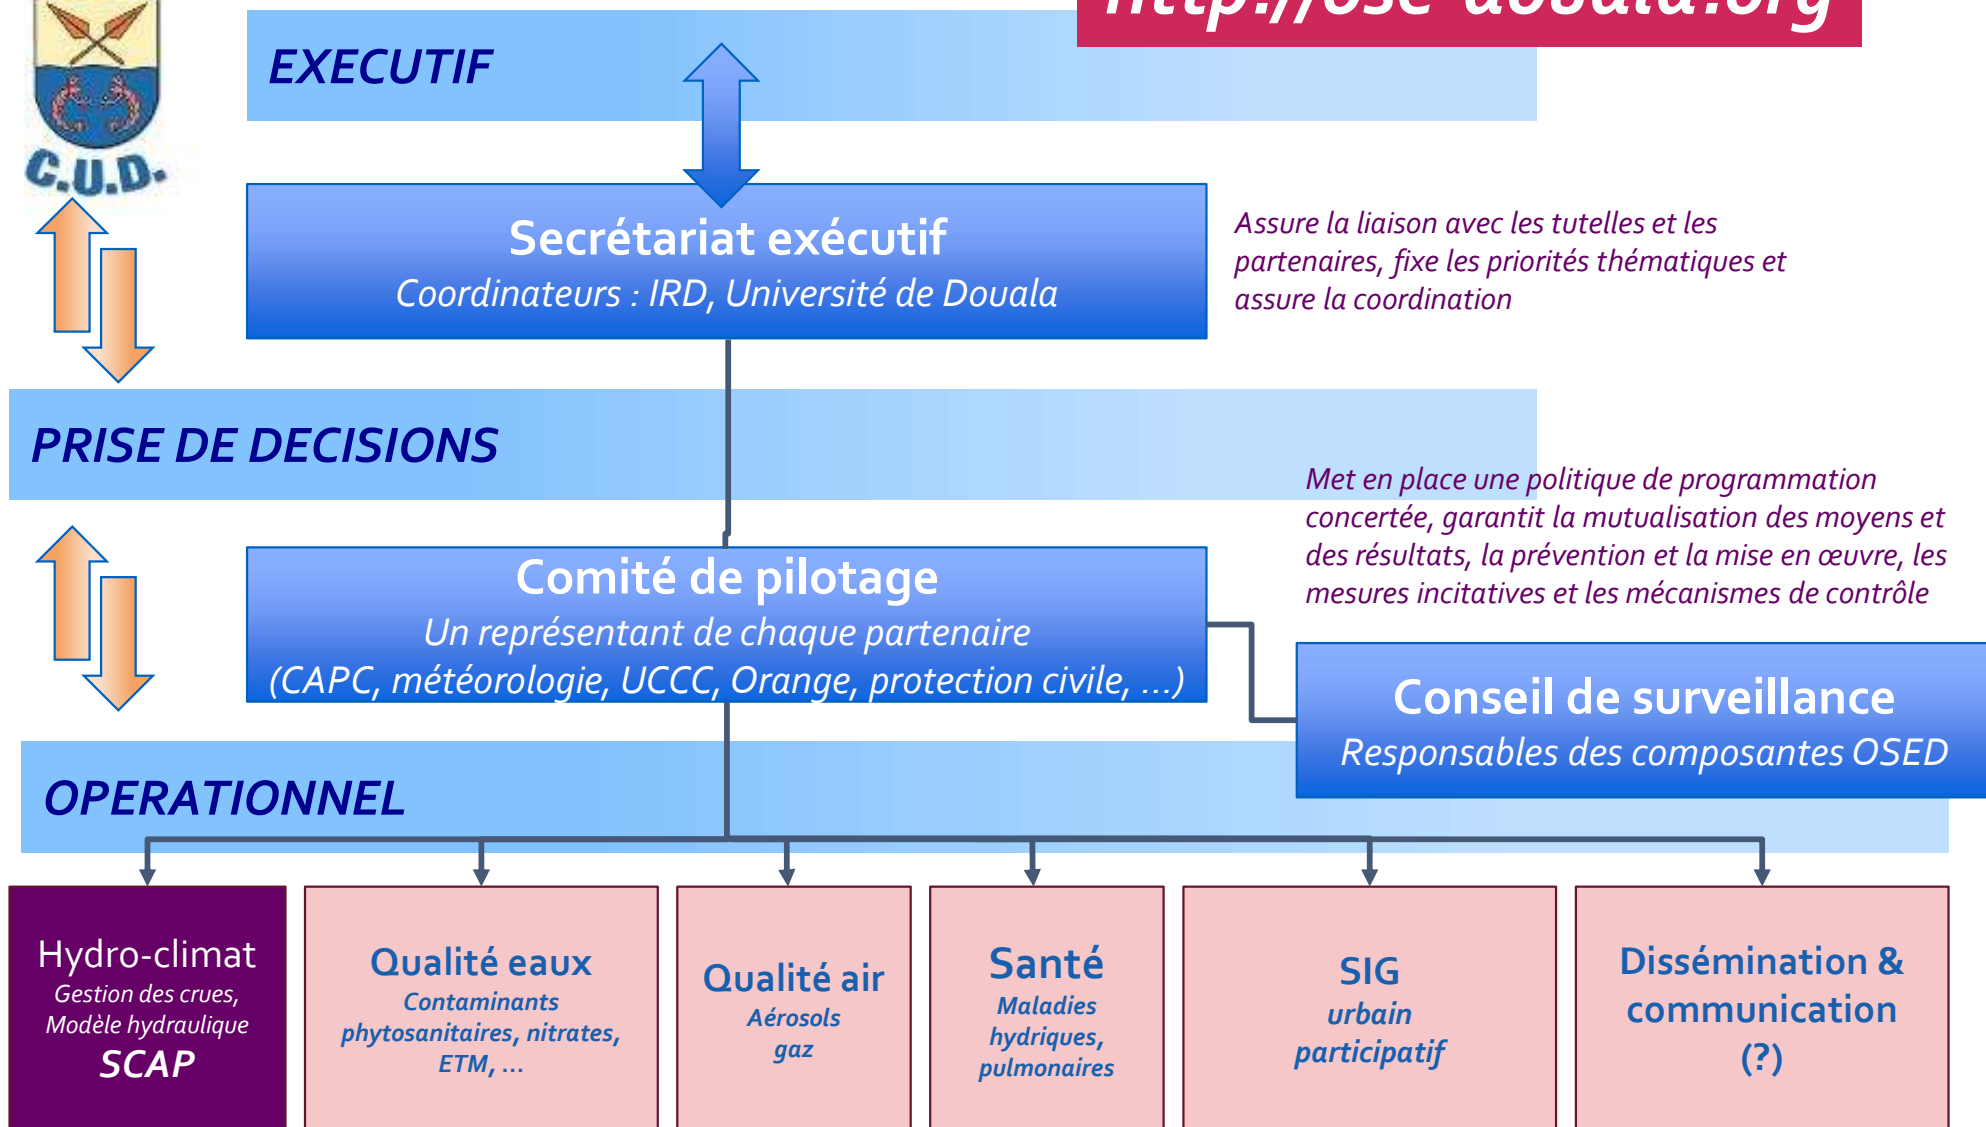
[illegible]

C.U.D.

EXECUTIF

Secrétariat exécutif
Coordinateurs : IRD, Université de Douala

Assure la liaison avec les tutelles et les partenaires, fixe les priorités thématiques et assure la coordination

PRISE DE DECISIONS

Met en place une politique de programmation concertée, garantit la mutualisation des moyens et des résultats, la prévention et la mise en œuvre, les mesures incitatives et les mécanismes de contrôle

Comité de pilotage
Un représentant de chaque partenaire
(CAPC, météorologie, UCCC, Orange, protection civile, ...)

Conseil de surveillance
Responsables des composantes OSED

OPERATIONNEL

Hydro-climat
Gestion des crues,
Modèle hydraulique
SCAP

Qualité eaux
Contaminants phytosanitaires, nitrates, ETM, ...

Qualité air
Aérosols
gaz

Santé
Maladies hydriques, pulmonaires

SIG
urbain
participatif

Dissémination & communication
(?)